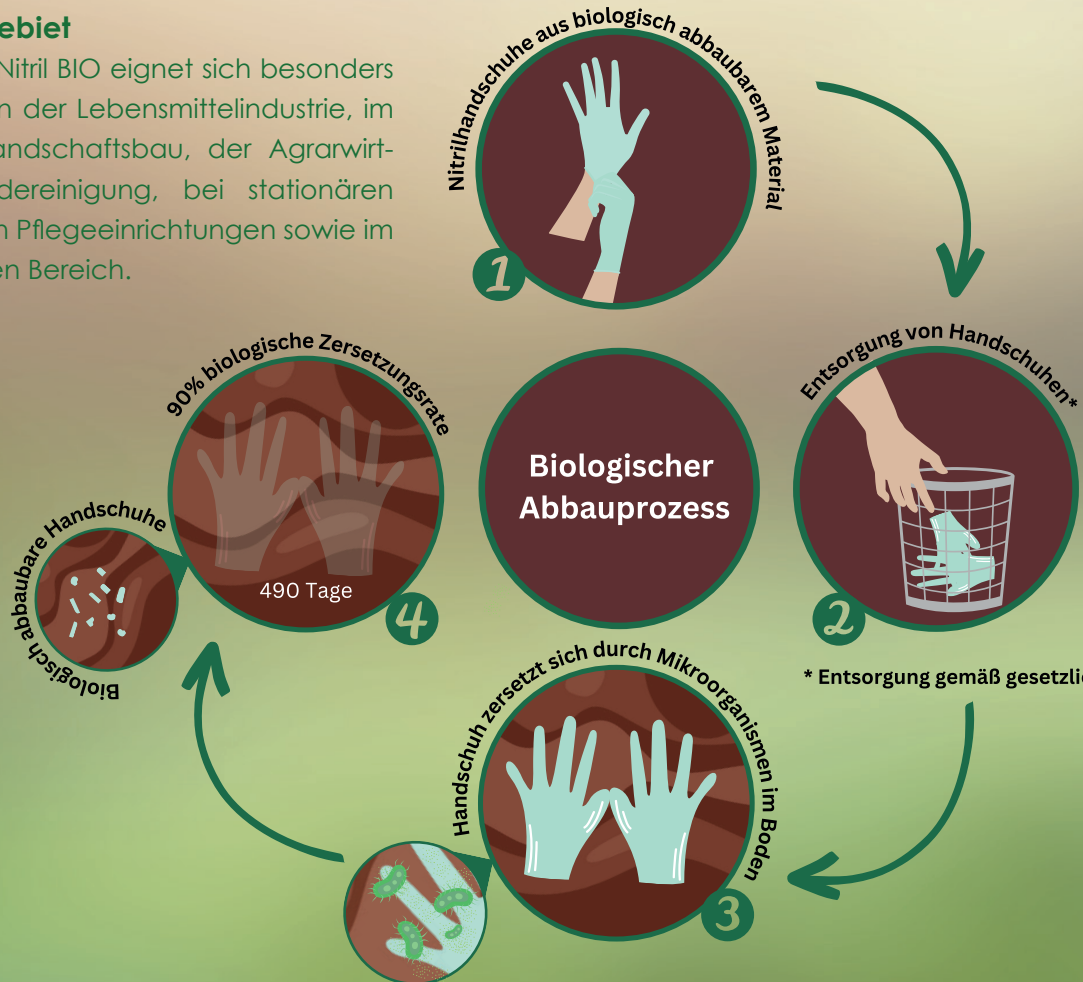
ebiet

Nitril BIO eignet sich besonders n der Lebensmittelindustrie, im andschaftsbau, der Agrarwirt- dereinigung, bei stationären n Pflegeeinrichtungen sowie im en Bereich.

Nitrilhandschuhe aus biologisch abbaubarem Material

1

Entsorgung von Handschuhen*

2

* Entsorgung gemäß gesetzli

Biologischer Abbauprozess

Handschuh zersetzt sich durch Mikroorganismen im Boden

3

90% biologische Zersetzungsrate

490 Tage

4

Biologisch abbaubare Handschuhe